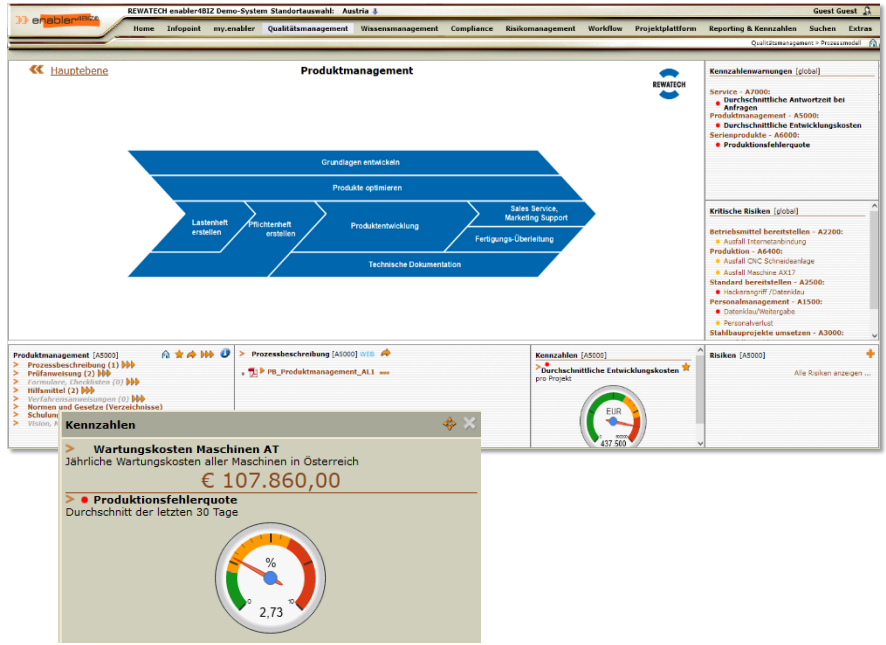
enabler4BIZ REWATECH enabler4BIZ Demo-System Standortauswahl: Austria Guest Guest

Home Infopoint my.enabler Qualitätsmanagement Wissensmanagement Compliance Risikomanagement Workflow Projektplattform Reporting & Kennzahlen Suchen Extras

Qualitätsmanagement > Prozessmodell

Hauptebene

Produktmanagement

REWATECH

Grundlagen entwickeln

Produkte optimieren

Lastenheft erstellen

Pflichtenheft erstellen

Produktentwicklung

Sales Service, Marketing Support

Fertigungs-Überleitung

Technische Dokumentation

Kennzahlenwarnungen [global]

Service - A7000:
Durchschnittliche Antwortzeit bei Anfragen
Produktmanagement - A5000:
Durchschnittliche Entwicklungskosten
Serienprodukte - A6000:
Produktionsfehlerquote

Kritische Risiken [global]

Betriebsmittel bereitstellen - A2200:
Ausfall Internetanbindung
Produktion - A6400:
Ausfall CNC Schneideanlage
Ausfall Maschine AX17
Standard bereitstellen - A2500:
Hackerangriff /Datenklau
Personalmanagement - A1500:
Datenklau/Weitergabe
Personalverlust
Stahlbauprojekte umsetzen - A3000:

Produktmanagement [A5000]
Prozessbeschreibung (1)
Prüfanweisung (2)
Formulare, Checklisten (0)
Hilfsmittel (2)
Verfahrensanweisungen (0)
Normen und Gesetze (Verzeichnisse)
Schulung
Vision, M

Prozessbeschreibung [A5000] WEB
PB_Produktmanagement_AL1

Kennzahlen [A5000]
Durchschnittliche Entwicklungskosten
pro Projekt
EUR
437 500

Risiken [A5000]
Alle Risiken anzeigen ...

Kennzahlen

Wartungskosten Maschinen AT
Jährliche Wartungskosten aller Maschinen in Österreich
€ 107.860,00

Produktionsfehlerquote
Durchschnitt der letzten 30 Tage

%
0
10
2,73